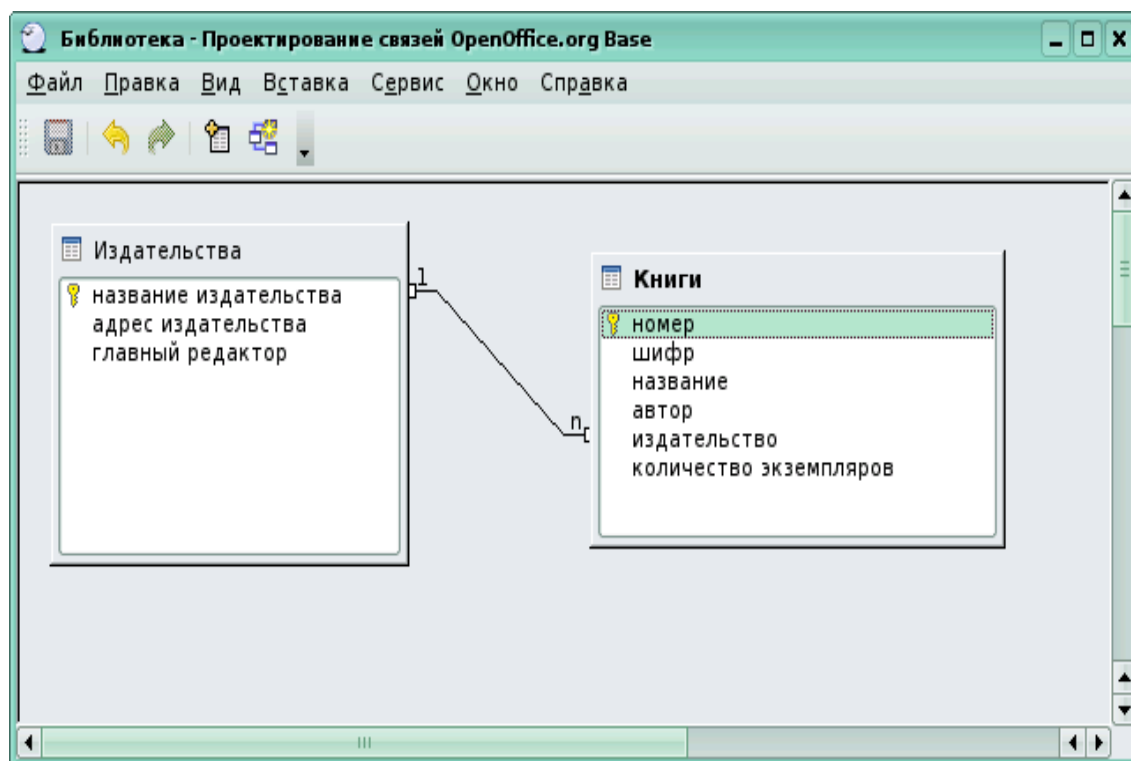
Библиотека - Проектирование связей OpenOffice.org Base

Файл Правка Вид Вставка Сервис Окно Справка

Издательства
название издательства
адрес издательства
главный редактор

1

n

Книги
номер
шифр
название
автор
издательство
количество экземпляров